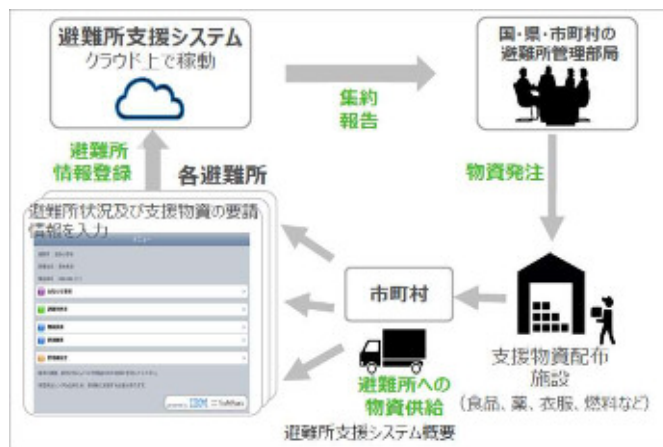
避難所支援システム
クラウド上で稼動

集約
報告

国・県・市町村の
避難所管理部局

避難所
情報登録

各避難所

避難所状況及び支援物資の要請情報を入力

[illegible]

物資発注

市町村

避難所への
物資供給

支援物資配布
施設
(食品、薬、衣服、燃料など)

避難所支援システム概要